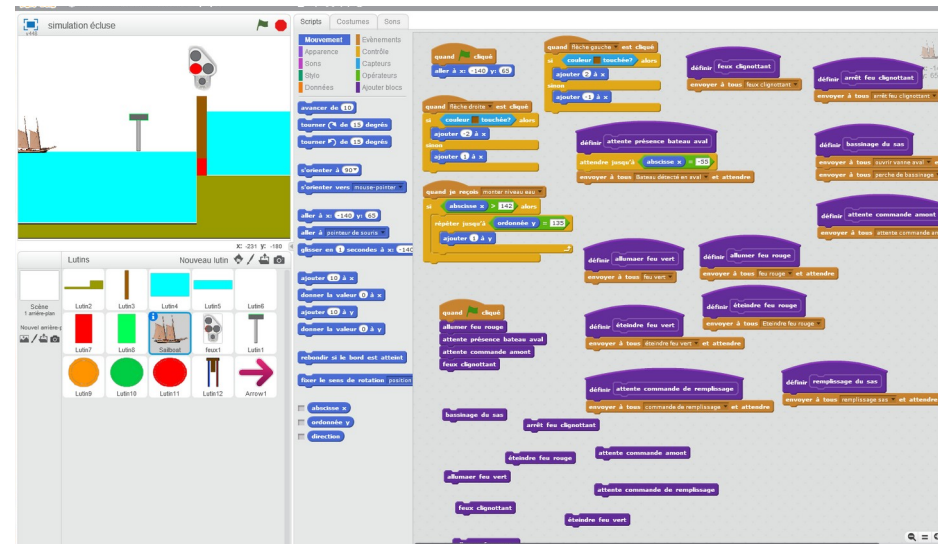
simulation écluse
v440

x: -231 y: -180

Lutins
Nouveau lutin

Scène
1 arrière-plan
Nouvel arrière-plan

Lutin2
Lutin3
Lutin4
Lutin5
Lutin6
Lutin7
Lutin8
Sailboat
feux1
Lutin1
Lutin9
Lutin10
Lutin11
Lutin12
Arrow1

Scripts
Costumes
Sons

Mouvement
Événements
Apparence
Contrôle
Sons
Capteurs
Stylo
Opérateurs
Données
Ajouter blocs

avancer de 10
tourner de 15 degrés
tourner de 15 degrés
s'orienter à 90
s'orienter vers mouse-pointer
aller à x: -140 y: 65
aller à pointeur de souris
glisser en 1 secondes à x: -140
ajouter 10 à x
donner la valeur 0 à x
ajouter 10 à y
donner la valeur 0 à y
rebondir si le bord est atteint
fixer le sens de rotation position
abscisse x
ordonnée y
direction

quand cliqué
aller à x: -140 y: 65

quand flèche gauche est cliqué
si couleur touchée? alors
ajouter 2 à x
sinon
ajouter -1 à x

quand flèche droite est cliqué
si couleur touchée? alors
ajouter -2 à x
sinon
ajouter 1 à x

quand je reçois montar niveau eau
si abscisse x > 142 alors
répéter jusqu'à ordonnée y = 135
ajouter 1 à y

définir feux clignottant
envoyer à tous feux clignottant

définir arrêt feu clignottant
envoyer à tous arrêt feu clignottant

définir attente présence bateau aval
attendre jusqu'à abscisse x > -55
envoyer à tous Bateau détecté en aval et attendre

définir bassinage du sas
envoyer à tous ouvrir vanne aval
envoyer à tous perche de bassinage

définir attente commande amont
envoyer à tous attente commande a

définir allumer feu vert
envoyer à tous feu vert

définir allumer feu rouge
envoyer à tous feu rouge et attendre

définir éteindre feu rouge
envoyer à tous Eteindre feu rouge

définir éteindre feu vert
envoyer à tous éteindre feu vert et attendre

quand cliqué
allumer feu rouge
attente présence bateau aval
attente commande amont
feux clignottant

définir attente commande de remplissage
envoyer à tous commande de remplissage et attendre

définir remplissage du sas
envoyer à tous remplissage sas et attendre

bassinage du sas
arrêt feu clignottant
éteindre feu rouge
attente commande amont
allumaer feu vert
attente commande de remplissage
feux clignottant
éteindre feu vert